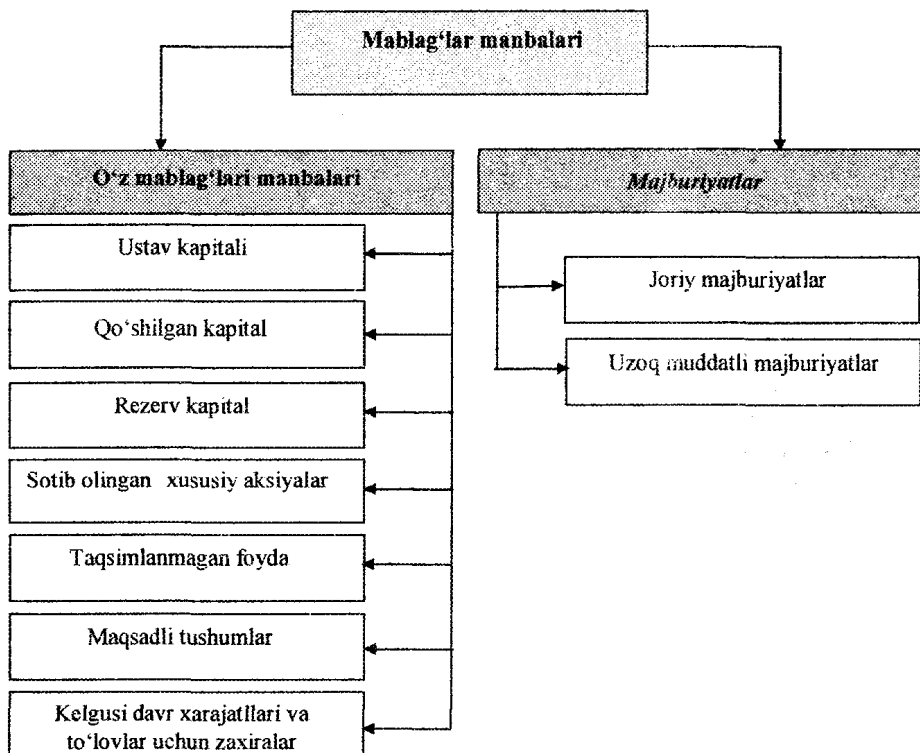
Mablag'lar manbalari

O'z mablag'lari manbalari

Ustav kapitali

Qo'shilgan kapital

Rezerv kapital

Sotib olingan xususiy aksiyalar

Taqsimlanmagan foyda

Maqsadli tushumlar

Kelgusi davr xarajatllari va to'lovlar uchun zaxiralar

Majburiyatlar

Joriy majburiyatlar

Uzoq muddatli majburiyatlar